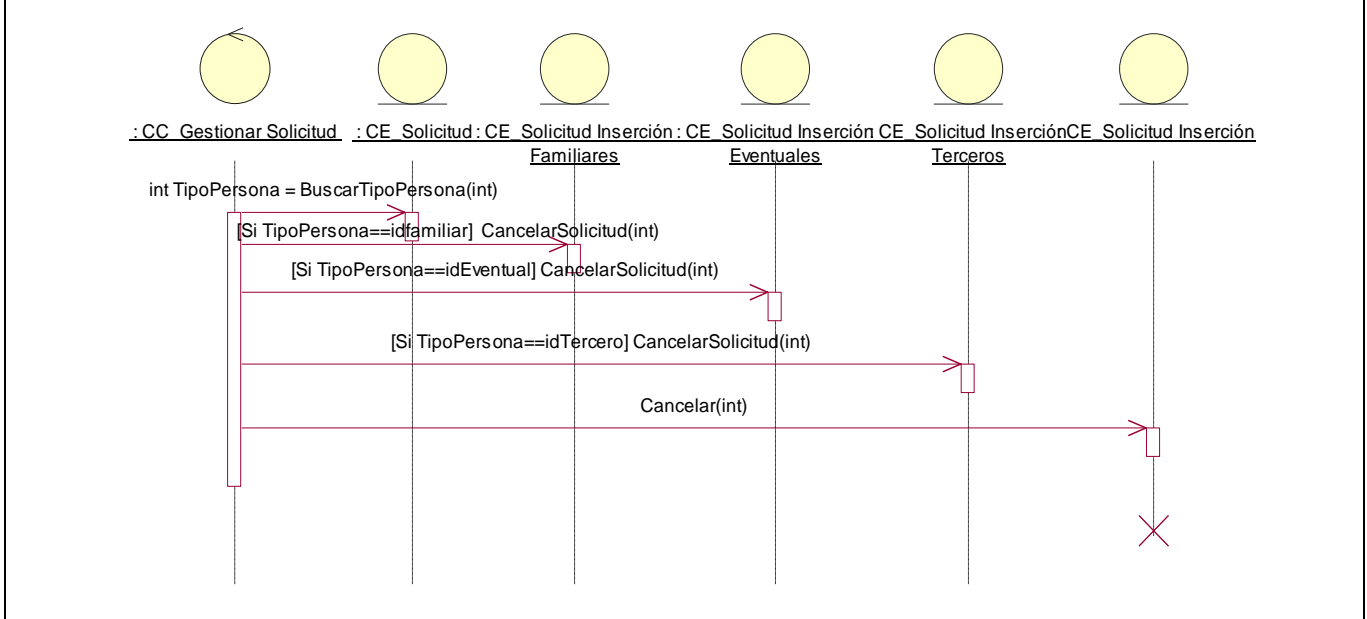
: CC_Gestionar Solicitud

: CE_Solicitud

: CE_Solicitud Inserción Familiares

: CE_Solicitud Inserción Eventuales

CE_Solicitud Inserción Terceros

CE_Solicitud Inserción

int TipoPersona = BuscarTipoPersona(int)

[Si TipoPersona==idfamiliar] CancelarSolicitud(int)

[Si TipoPersona==idEventual] CancelarSolicitud(int)

[Si TipoPersona==idTercero] CancelarSolicitud(int)

Cancelar(int)